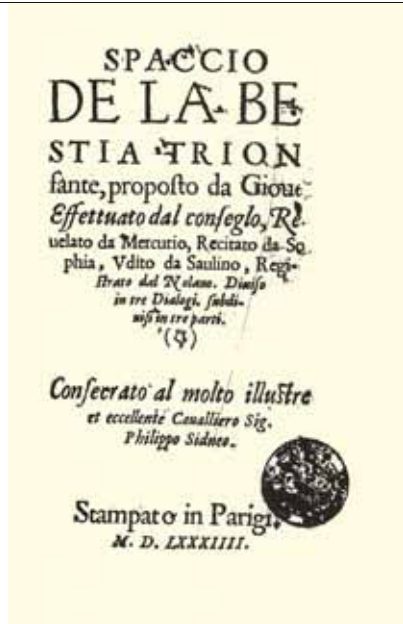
SPACCIO DE LA BESTIA TRIONfante, proposto da Gioue. Effettuato dal conseglo, Reuelato da Mercurio, Recitato da Sophia, Udito da Saulino, Registrato dal Nolano. Diuiso in tre Dialogi, subdiuisi in tre parti.

Consecrato al molto illustre et eccellente Caualliero Sig. Philippo Sidneo.

Stampato in Parigi. M. D. LXXXIIII.